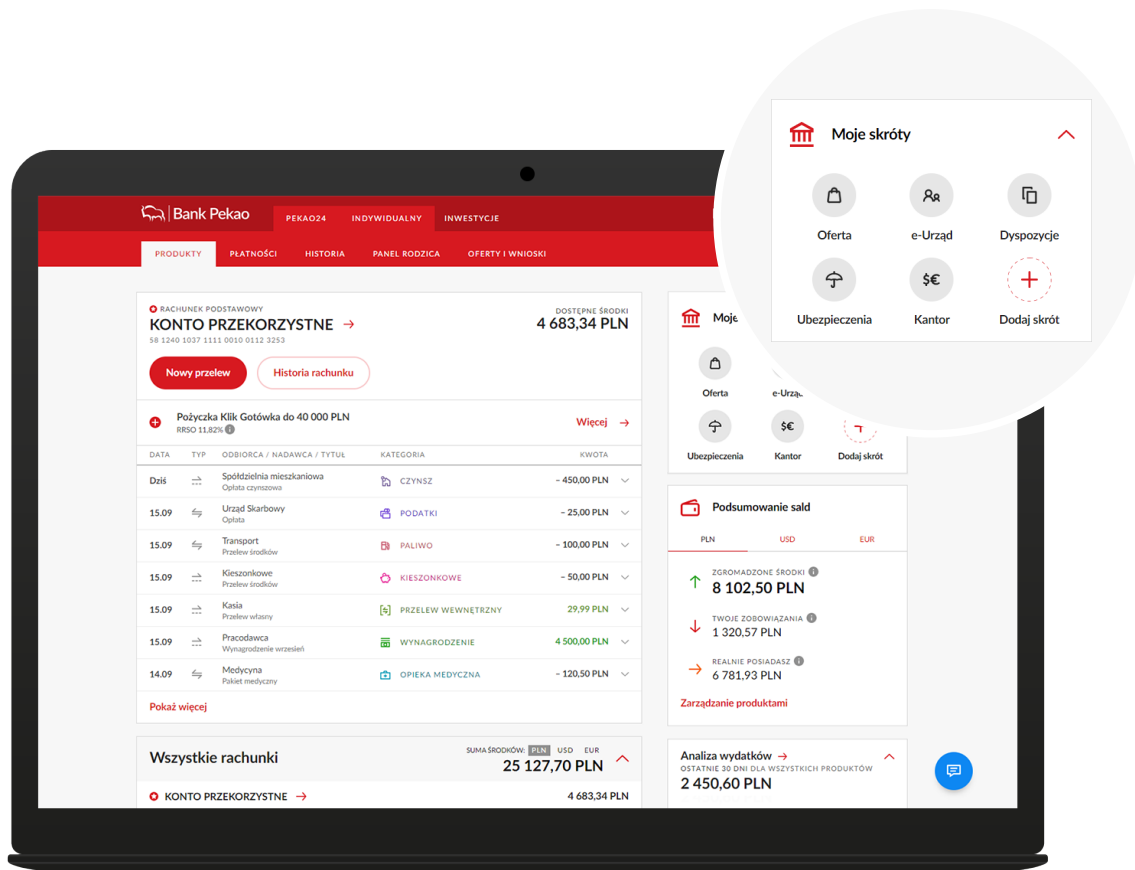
Moje skróty

Oferta
e-Urząd
Dyspozycje
Ubezpieczenia
$€
Kantor
Dodaj skrót

Bank Pekao
PEKAO24
INDYWIDUALNY
INWESTYCJE

PRODUKTY
PŁATNOŚCI
HISTORIA
PANEL RODZICA
OFERTY I WNIOSKI

RACHUNEK PODSTAWOWY
KONTO PRZEKORZYSTNE →
58 1240 1037 1111 0010 0112 3253
DOSTĘPNE ŚRODKI
4 683,34 PLN

Nowy przelew
Historia rachunku

Pożyczka Klik Gotówka do 40 000 PLN
RRSO 11,82%
Więcej →

| DATA | TYP | ODBIORCA / NADAWCA / TYTUŁ | KATEGORIA | KWOTA |
|---|---|---|---|---|
| Dziś | | Spółdzielnia mieszkaniowa Opłata czynszowa | CZYNSZ | – 450,00 PLN |
| 15.09 | | Urząd Skarbowy Opłata | PODATKI | – 25,00 PLN |
| 15.09 | | Transport Przelew środków | PALIWO | – 100,00 PLN |
| 15.09 | | Kieszonkowe Przelew środków | KIESZONKOWE | – 50,00 PLN |
| 15.09 | | Kasia Przelew własny | PRZELEW WEWNĘTRZNY | 29,99 PLN |
| 15.09 | | Pracodawca Wynagrodzenie wrzesień | WYNAGRODZENIE | 4 500,00 PLN |
| 14.09 | | Medycyna Pakiet medyczny | OPIEKA MEDYCZNA | – 120,50 PLN |

Pokaż więcej

Wszystkie rachunki
SUMA ŚRODKÓW: PLN USD EUR
25 127,70 PLN
KONTO PRZEKORZYSTNE →
4 683,34 PLN

Moje
Oferta
e-Urząd
Ubezpieczenia
$€
Kantor
Dodaj skrót

Podsumowanie sald
PLN
USD
EUR
ZGROMADZONE ŚRODKI
8 102,50 PLN
TWOJE ZOBOWIĄZANIA
1 320,57 PLN
REALNIE POSIADASZ
6 781,93 PLN
Zarządzanie produktami

Analiza wydatków →
OSTATNIE 30 DNI DLA WSZYSTKICH PRODUKTÓW
2 450,60 PLN